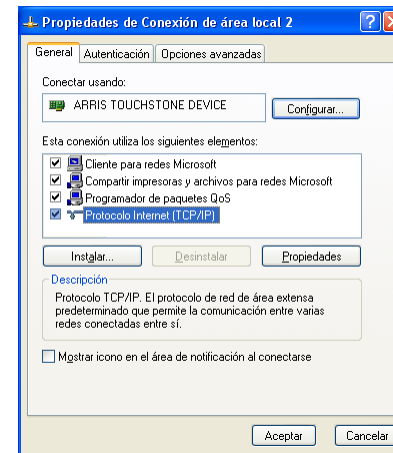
Propiedades de Conexión de área local 2

General | Autenticación | Opciones avanzadas

Conectar usando:

ARRIS TOUCHSTONE DEVICE

Configurar...

Esta conexión utiliza los siguientes elementos:

Cliente para redes Microsoft
Compartir impresoras y archivos para redes Microsoft
Programador de paquetes QoS
Protocolo Internet (TCP/IP)

Instalar... | Desinstalar | Propiedades

Descripción

Protocolo TCP/IP. El protocolo de red de área extensa predeterminado que permite la comunicación entre varias redes conectadas entre sí.

Mostrar icono en el área de notificación al conectarse

Aceptar | Cancelar